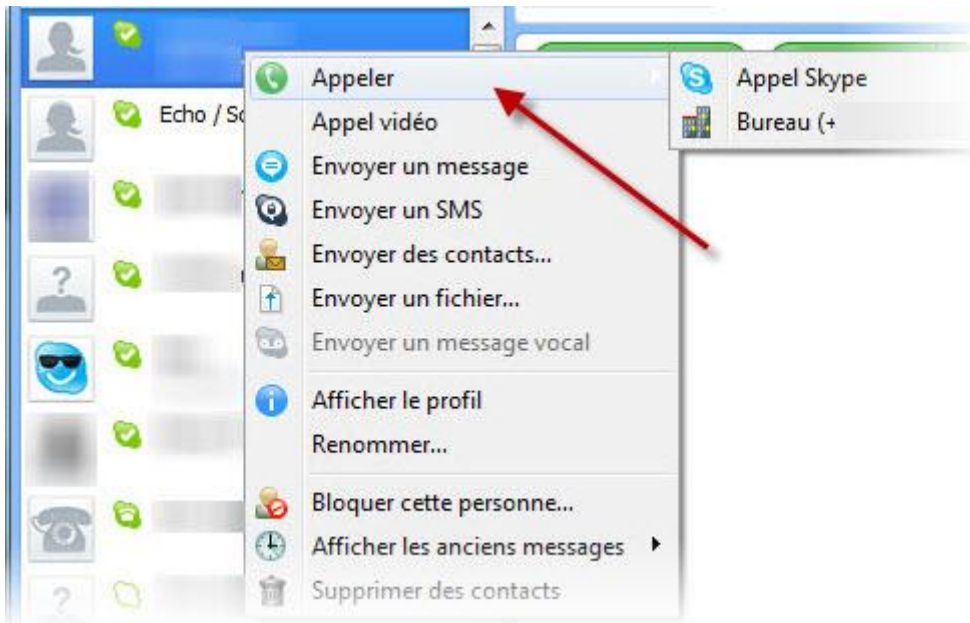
Echo / So
Appeler
Appel vidéo
Envoyer un message
Envoyer un SMS
Envoyer des contacts...
Envoyer un fichier...
Envoyer un message vocal
Afficher le profil
Renommer...
Bloquer cette personne...
Afficher les anciens messages
Supprimer des contacts
Appel Skype
Bureau (+